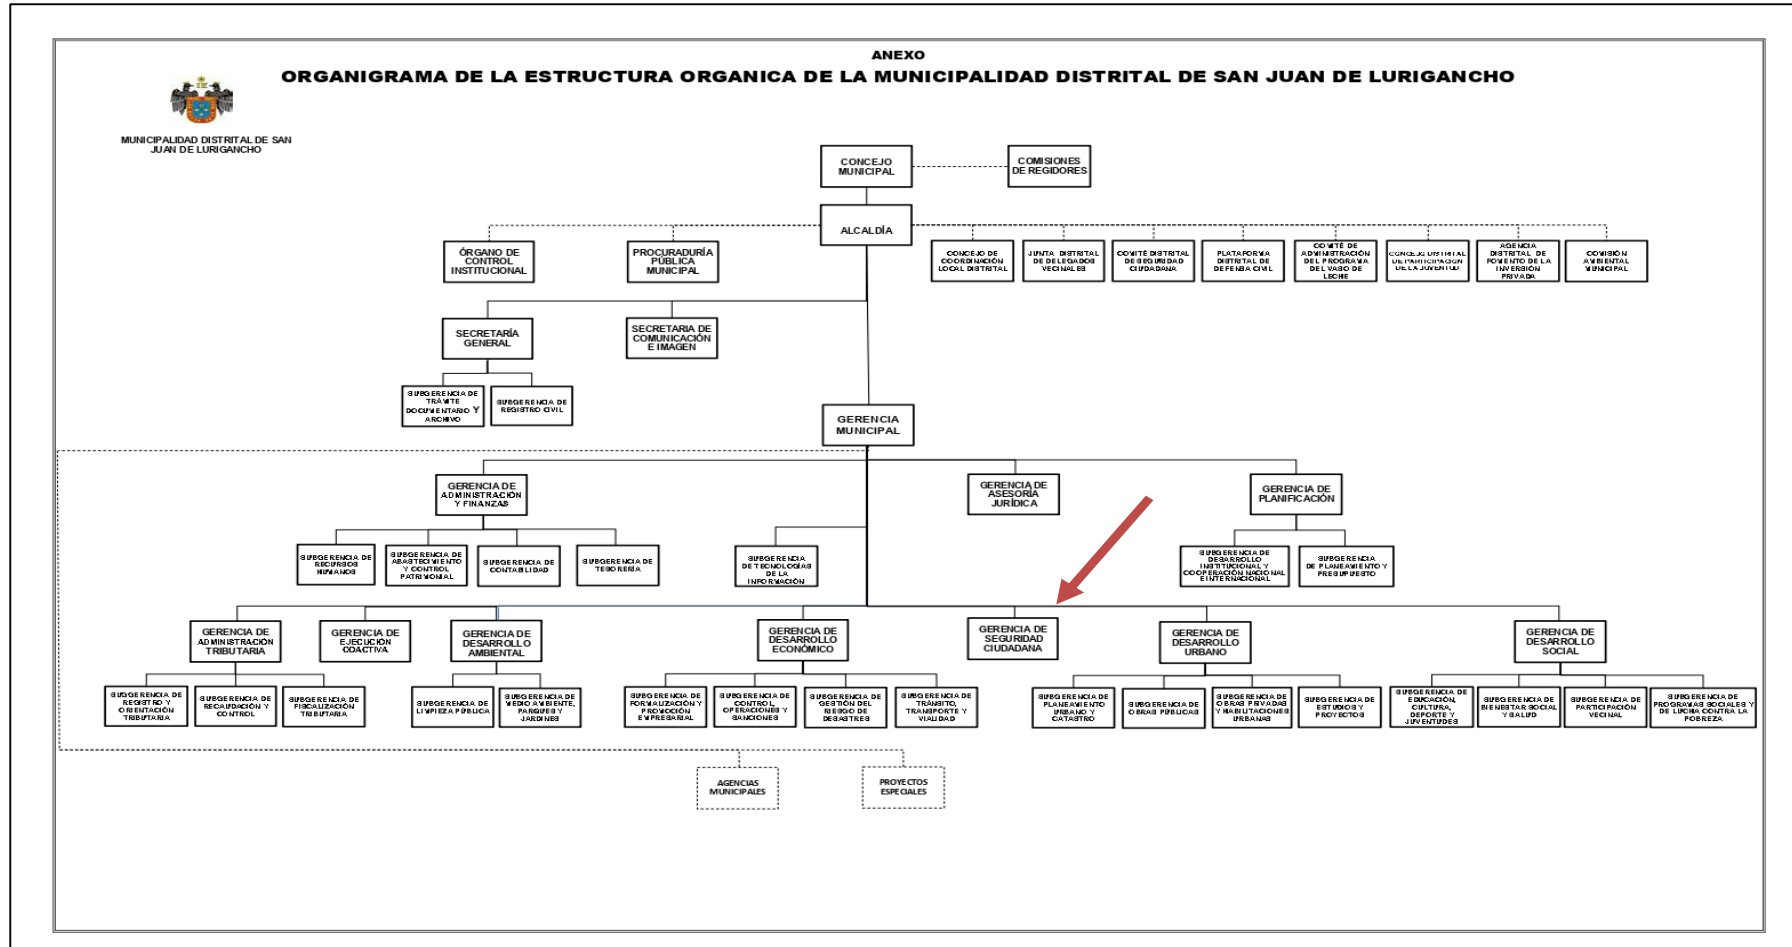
ANEXO

ORGANIGRAMA DE LA ESTRUCTURA ORGANICA DE LA MUNICIPALIDAD DISTRITAL DE SAN JUAN DE LURIGANCHO

MUNICIPALIDAD DISTRITAL DE SAN JUAN DE LURIGANCHO

CONCEJO MUNICIPAL

COMISIONES DE REGIDORES

ALCALDÍA

ÓRGANO DE CONTROL INSTITUCIONAL

PROCURADURÍA PÚBLICA MUNICIPAL

CONCEJO DE COORDINACIÓN LOCAL DISTRITAL

JUNTA DISTRITAL DE DELEGADOS VECINALES

COMITÉ DISTRITAL DE SEGURIDAD CIUDADANA

PLATAFORMA DISTRITAL DE DEFENSA CIVIL

COMITÉ DE ADMINISTRACIÓN DEL PROGRAMA DEL VASO DE LECHE

CONCEJO DISTRITAL DE PARTICIPACIÓN DE LA JUVENTUD

AGENCIA DISTRITAL DE FOMENTO DE LA INVERSIÓN PRIVADA

COMISIÓN AMBIENTAL MUNICIPAL

SECRETARÍA GENERAL

SECRETARIA DE COMUNICACIÓN E IMAGEN

SUBGERENCIA DE TRÁMITE DOCUMENTARIO Y ARCHIVO

SUBGERENCIA DE REGISTRO CIVIL

GERENCIA MUNICIPAL

GERENCIA DE ADMINISTRACIÓN Y FINANZAS

GERENCIA DE ASESORÍA JURÍDICA

GERENCIA DE PLANIFICACIÓN

SUBGERENCIA DE RECURSOS HUMANOS

SUBGERENCIA DE ABASTECIMIENTO Y CONTROL PATRIMONIAL

SUBGERENCIA DE CONTABILIDAD

SUBGERENCIA DE TESORERÍA

SUBGERENCIA DE TECNOLOGÍAS DE LA INFORMACIÓN

SUBGERENCIA DE DESARROLLO INSTITUCIONAL Y COOPERACIÓN NACIONAL E INTERNACIONAL

SUBGERENCIA DE PLANEAMIENTO Y PRESUPUESTO

GERENCIA DE ADMINISTRACIÓN TRIBUTARIA

GERENCIA DE EJECUCIÓN COACTIVA

GERENCIA DE DESARROLLO AMBIENTAL

GERENCIA DE DESARROLLO ECONÓMICO

GERENCIA DE SEGURIDAD CIUDADANA

GERENCIA DE DESARROLLO URBANO

GERENCIA DE DESARROLLO SOCIAL

SUBGERENCIA DE REGISTRO Y ORIENTACIÓN TRIBUTARIA

SUBGERENCIA DE RECAUDACIÓN Y CONTROL

SUBGERENCIA DE FISCALIZACIÓN TRIBUTARIA

SUBGERENCIA DE LIMPIEZA PÚBLICA

SUBGERENCIA DE MEDIO AMBIENTE, PARQUES Y JARDINES

SUBGERENCIA DE FORMALIZACIÓN Y PROMOCIÓN EMPRESARIAL

SUBGERENCIA DE CONTROL, OPERACIONES Y SANCIONES

SUBGERENCIA DE GESTIÓN DEL RIESGO DE DESASTRES

SUBGERENCIA DE TRÁNSITO, TRANSPORTE Y VIALIDAD

SUBGERENCIA DE PLANEAMIENTO URBANO Y CATASTRO

SUBGERENCIA DE OBRAS PÚBLICAS

SUBGERENCIA DE OBRAS PRIVADAS Y HABILITACIONES URBANAS

SUBGERENCIA DE ESTUDIOS Y PROYECTOS

SUBGERENCIA DE EDUCACIÓN, CULTURA, DEPORTE Y JUVENTUDES

SUBGERENCIA DE BIENESTAR SOCIAL Y SALUD

SUBGERENCIA DE PARTICIPACIÓN VECINAL

SUBGERENCIA DE PROGRAMAS SOCIALES Y DE LUCHA CONTRA LA POBREZA

AGENCIAS MUNICIPALES

PROYECTOS ESPECIALES